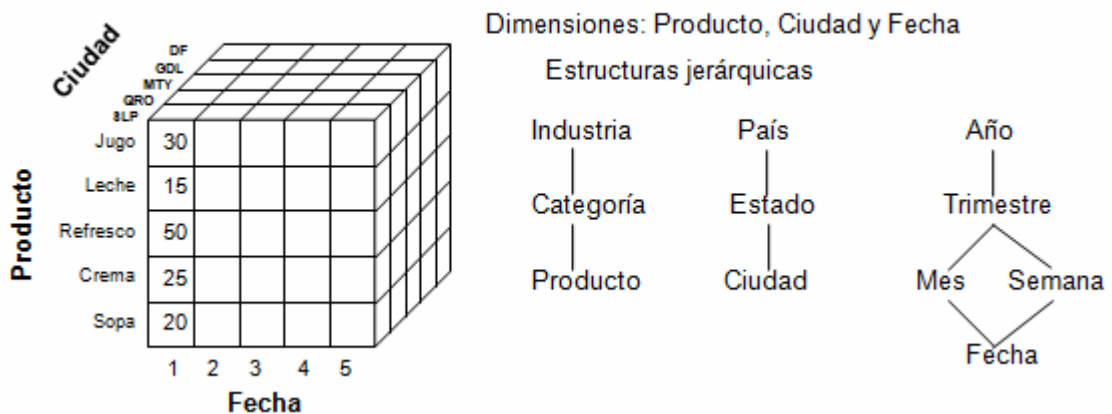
Ciudad

DF
GDL
MTY
QRO
SLP

Producto

| | | | | | |
|---|---|---|---|---|---|
| Jugo | 30 | | | | |
| Leche | 15 | | | | |
| Refresco | 50 | | | | |
| Crema | 25 | | | | |
| Sopa | 20 | | | | |
| | 1 | 2 | 3 | 4 | 5 |

Fecha

Dimensiones: Producto, Ciudad y Fecha

Estructuras jerárquicas

Industria
Categoría
Producto

País
Estado
Ciudad

Año
Trimestre
Mes
Semana
Fecha